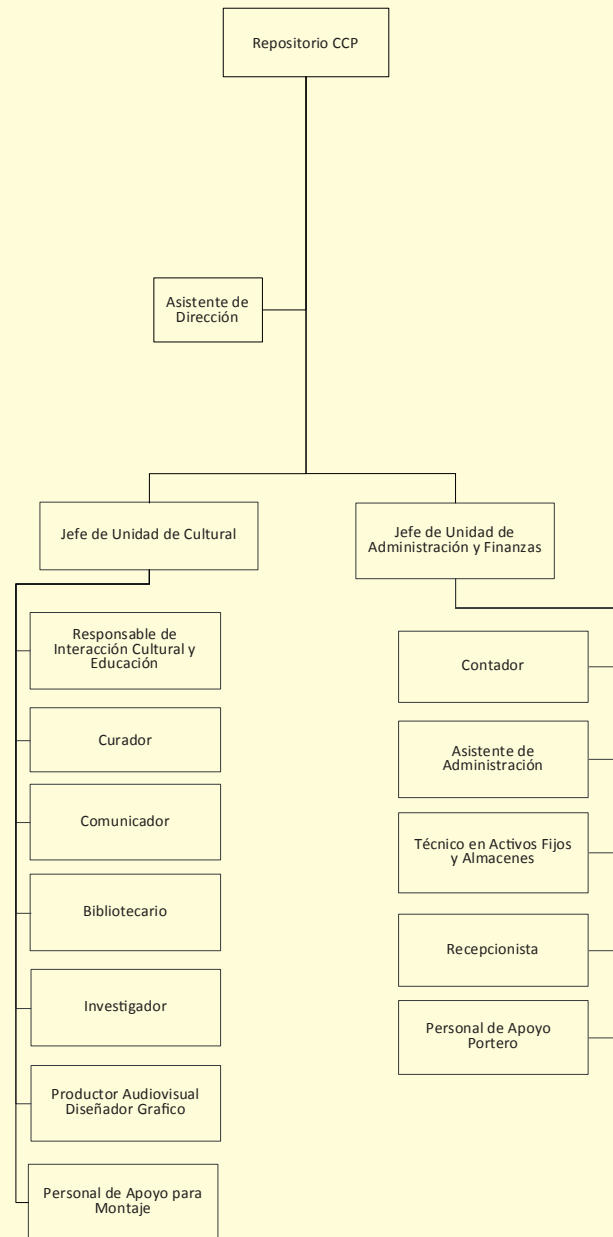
Repositorio CCP

Asistente de Dirección

Jefe de Unidad de Cultural

Jefe de Unidad de Administración y Finanzas

Responsable de Interacción Cultural y Educación

Curador

Comunicador

Bibliotecario

Investigador

Productor Audiovisual Diseñador Grafico

Personal de Apoyo para Montaje

Contador

Asistente de Administración

Técnico en Activos Fijos y Almacenes

Recepcionista

Personal de Apoyo Portero